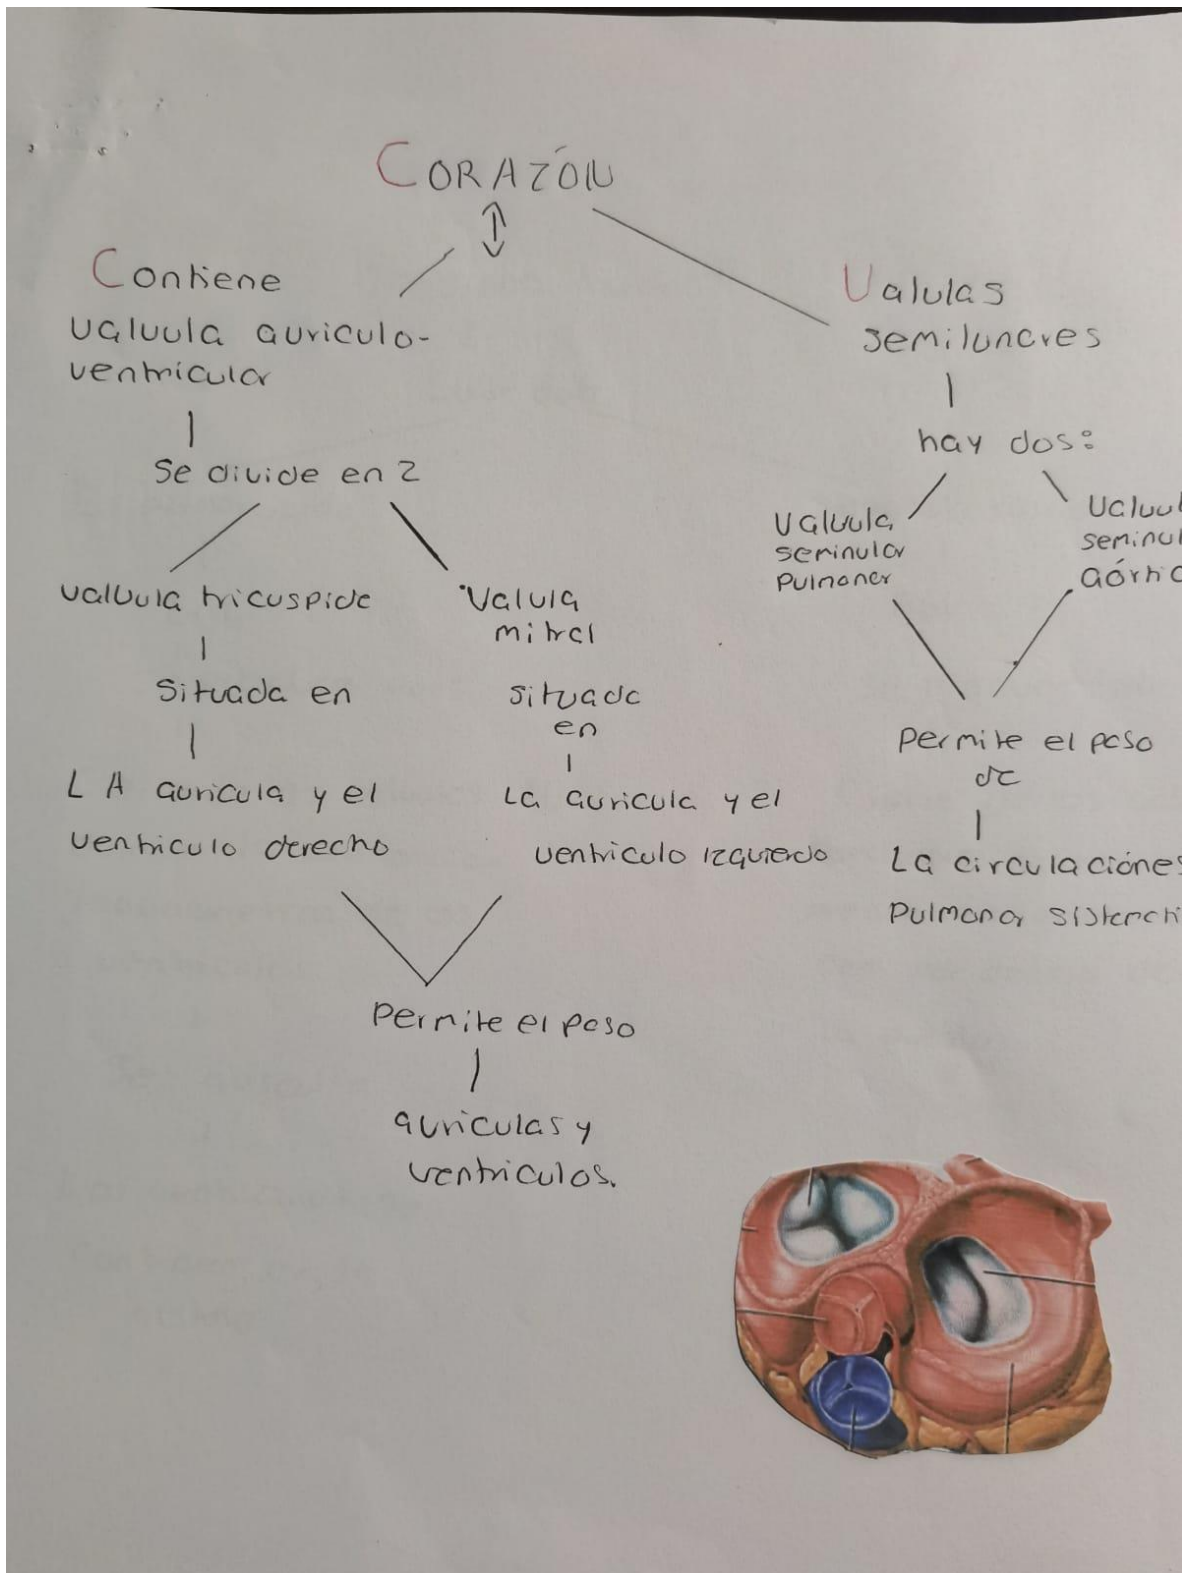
CORAZÓN

Contiene
Valuula auriculo-ventricular

Se divide en 2

valvula tricuspide

Situada en

LA auricula y el ventriculo derecho

Valula mitral

situada en

La auricula y el ventriculo izquierdo

Permite el paso

auriculas y ventriculos.

Valulas semilunares

hay dos:

Valvula seminular Pulmonar

Valvu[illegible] seminu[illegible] aórti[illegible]

Permite el paso de

La circulaciónes Pulmonar sistem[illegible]